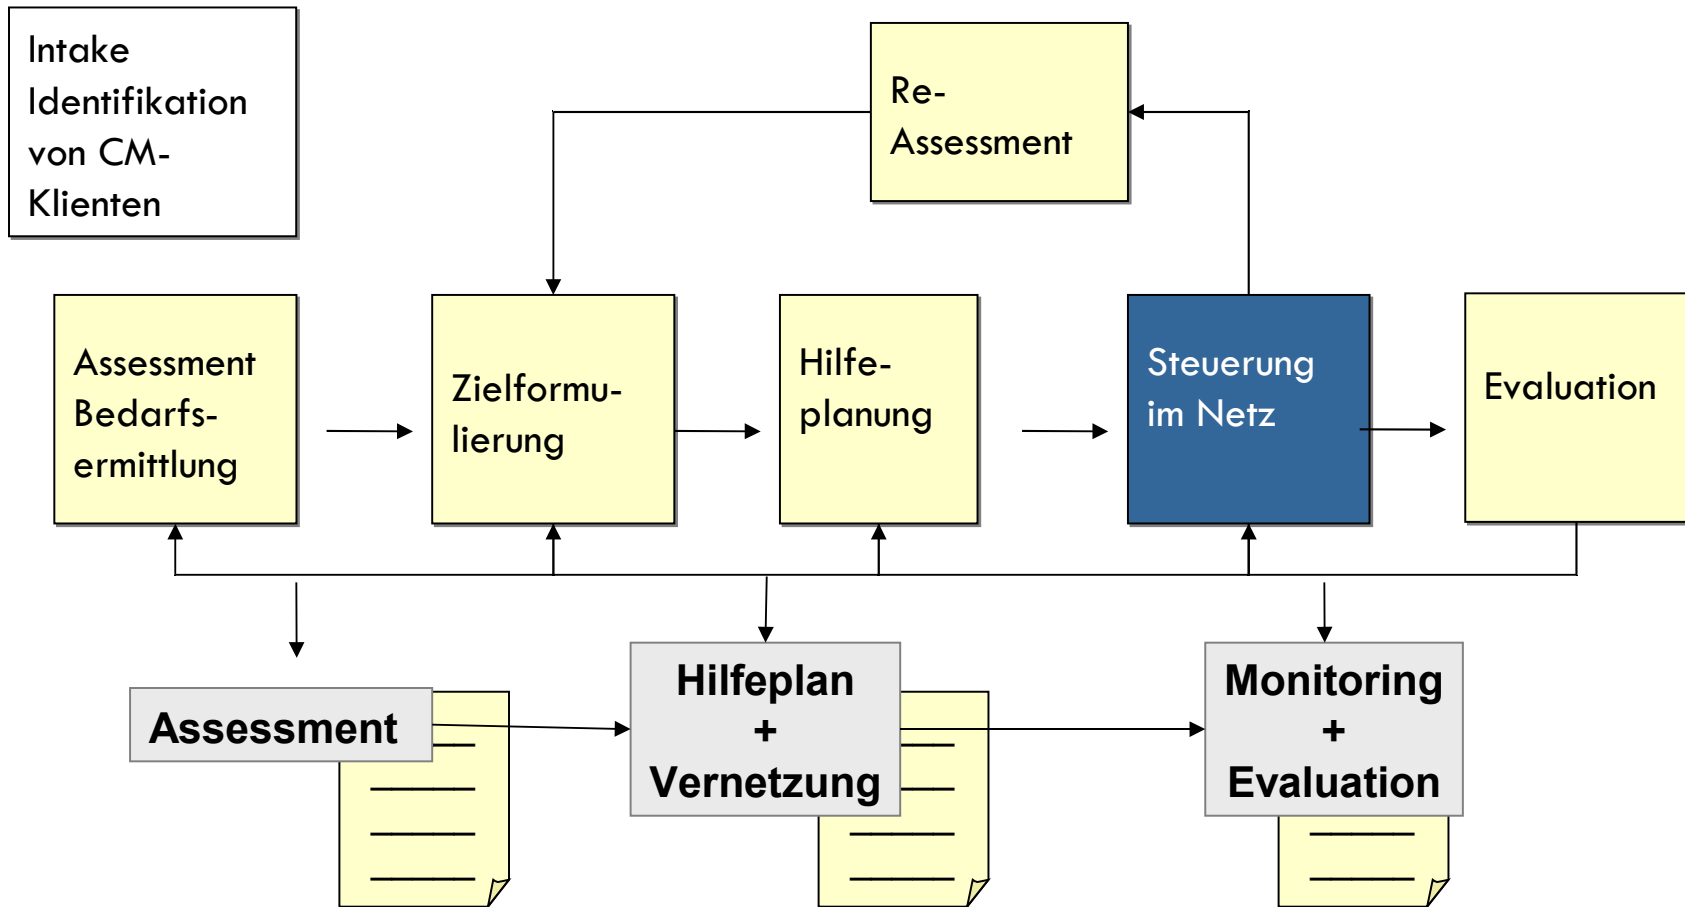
Intake Identifikation von CM-Klienten

Re-Assessment

Assessment Bedarfsermittlung

Zielformulierung

Hilfeplanung

Steuerung im Netz

Evaluation

Assessment

Hilfeplan + Vernetzung

Monitoring + Evaluation